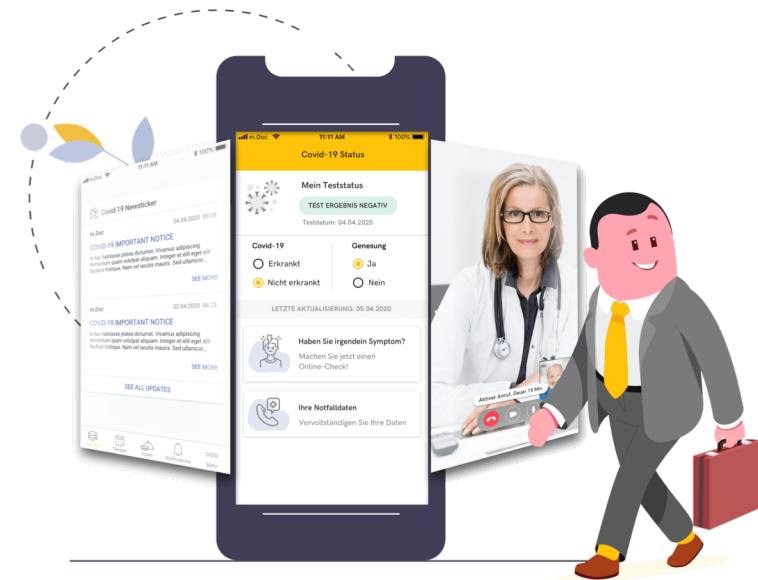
m.Doc 11:11 AM 100%

Covid-19 Status

Mein Teststatus

TEST ERGEBNIS NEGATIV

Testdatum: 04.04.2020

Covid-19

Erkrankt

Nicht erkrankt

Genesung

Ja

Nein

LETZTE AKTUALISIERUNG: 05.04.2020

Haben Sie irgendein Symptom?

Machen Sie jetzt einen Online-Check!

Ihre Notfalldaten

Vervollständigen Sie Ihre Daten

11:11 AM 100%

Covid-19 Newsticker

04.04.2020 08:09

m.Doc

COVID-19 IMPORTANT NOTICE

In hac habitasse platea dictumst. Vivamus adipiscing fermentum quam volutpat aliquam. Integer et elit eget elit facilisis tristique. Nam vel iaculis mauris. Sed ullamcor...

SEE MORE

02.04.2020 08:09

m.Doc

COVID-19 IMPORTANT NOTICE

In hac habitasse platea dictumst. Vivamus adipiscing fermentum quam volutpat aliquam. Integer et elit eget elit facilisis tristique. Nam vel iaculis mauris. Sed ullamcor...

SEE MORE

SEE ALL UPDATES

Aktiver Anruf. Dauer 18 Min.